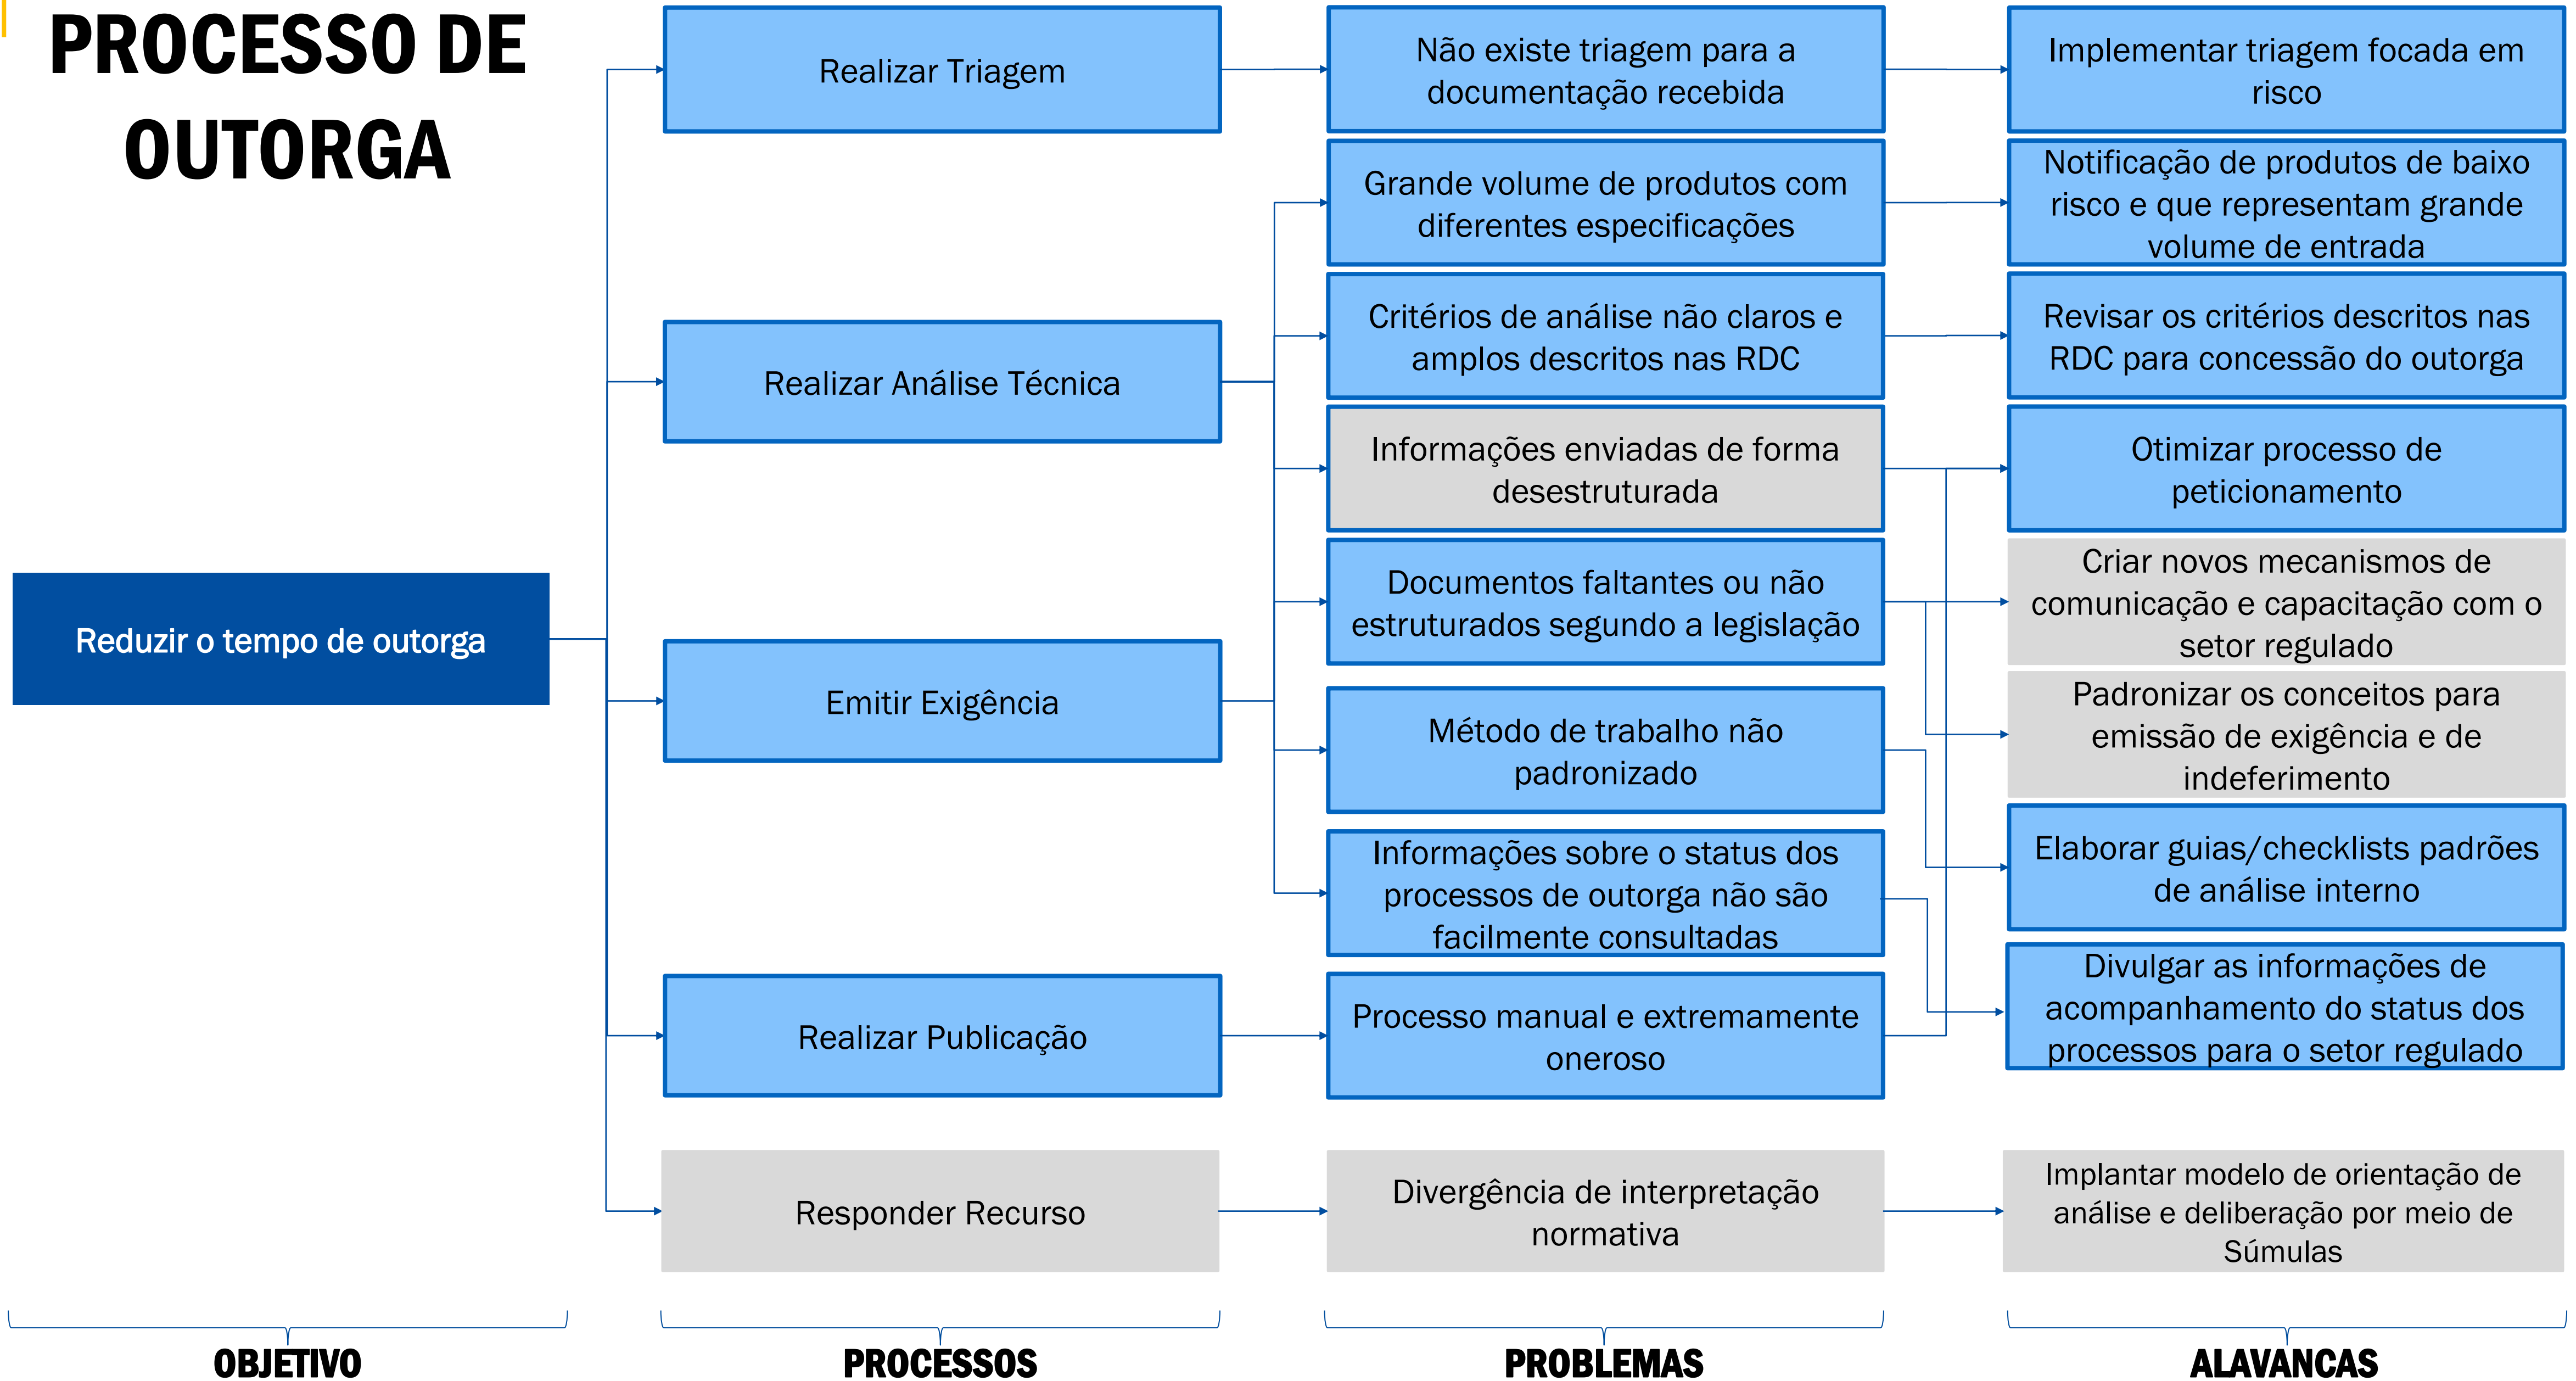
PROCESSO DE OUTORGA

Reduzir o tempo de outorga

Realizar Triagem

Realizar Análise Técnica

Emitir Exigência

Realizar Publicação

Responder Recurso

Não existe triagem para a documentação recebida

Grande volume de produtos com diferentes especificações

Critérios de análise não claros e amplos descritos nas RDC

Informações enviadas de forma desestruturada

Documentos faltantes ou não estruturados segundo a legislação

Método de trabalho não padronizado

Informações sobre o status dos processos de outorga não são facilmente consultadas

Processo manual e extremamente oneroso

Divergência de interpretação normativa

Implementar triagem focada em risco

Notificação de produtos de baixo risco e que representam grande volume de entrada

Revisar os critérios descritos nas RDC para concessão do outorga

Otimizar processo de peticionamento

Criar novos mecanismos de comunicação e capacitação com o setor regulado

Padronizar os conceitos para emissão de exigência e de indeferimento

Elaborar guias/checklists padrões de análise interno

Divulgar as informações de acompanhamento do status dos processos para o setor regulado

Implantar modelo de orientação de análise e deliberação por meio de Súmulas

OBJETIVO

PROCESSOS

PROBLEMAS

ALAVANCAS